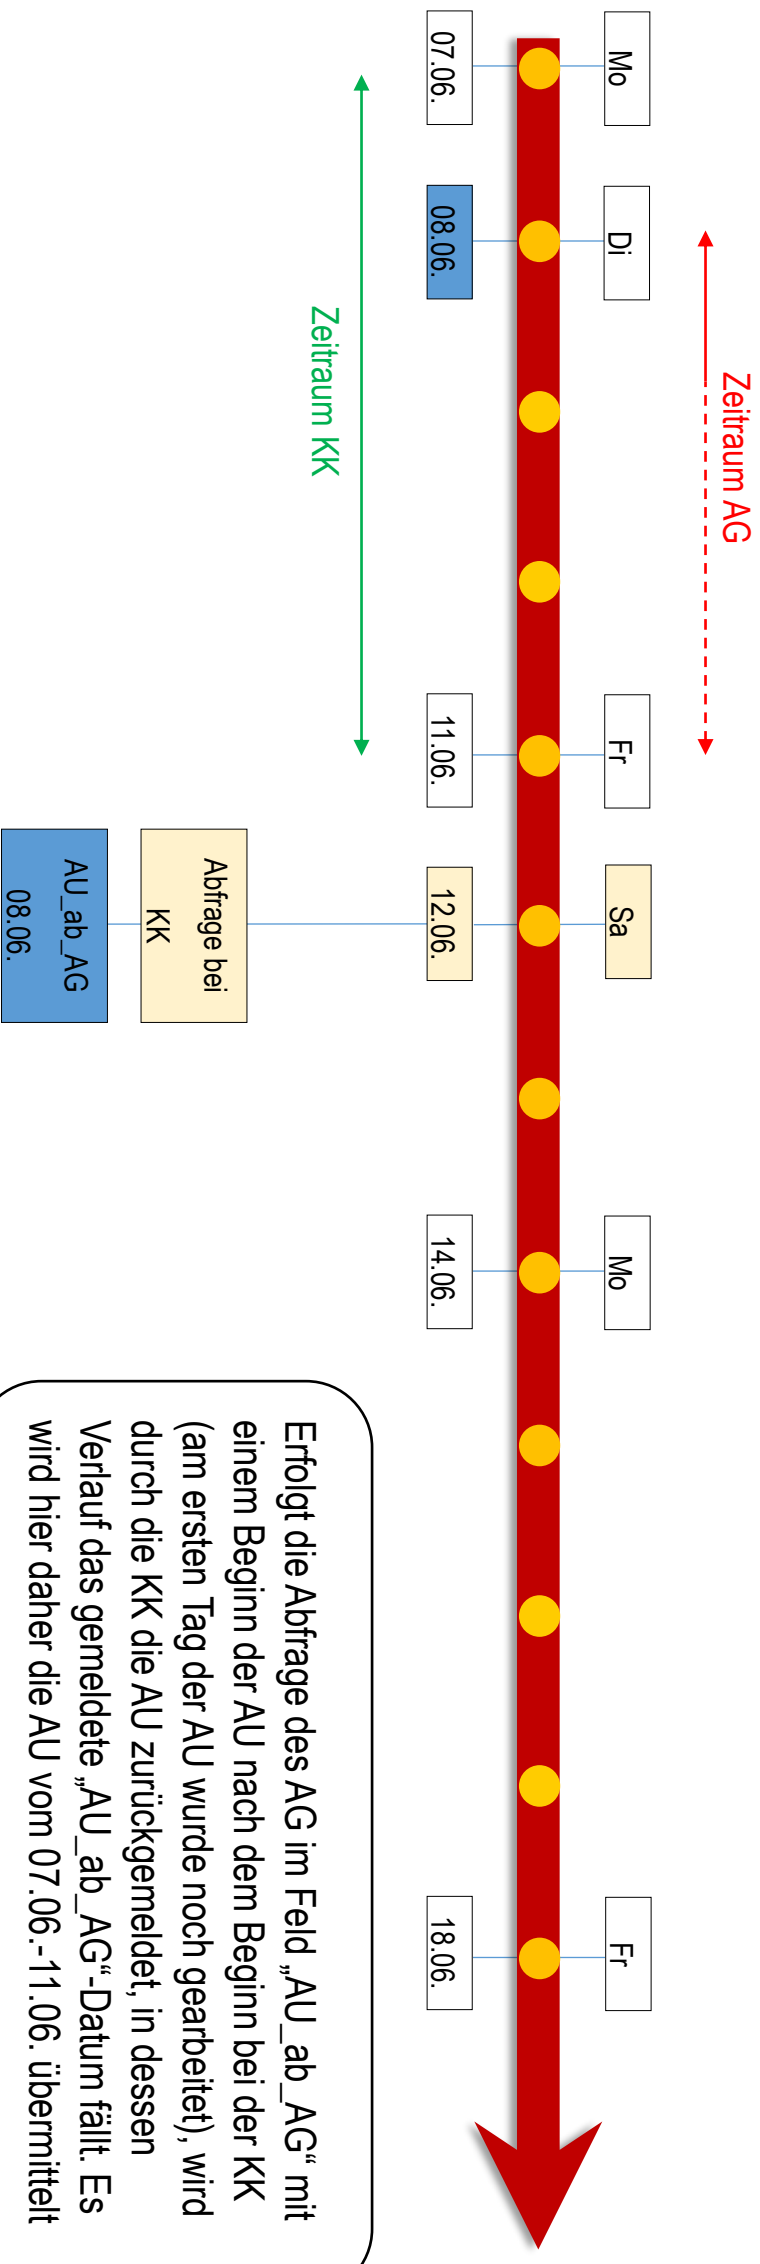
Mo
07.06.

Di
08.06.

Zeitraum AG

Zeitraum KK

Fr
11.06.

Sa
12.06.

Abfrage bei KK

AU_ab_AG 08.06.

Mo
14.06.

Fr
18.06.

Erfolgt die Abfrage des AG im Feld „AU_ab_AG“ mit einem Beginn der AU nach dem Beginn bei der KK (am ersten Tag der AU wurde noch gearbeitet), wird durch die KK die AU zurückgemeldet, in dessen Verlauf das gemeldete „AU_ab_AG“-Datum fällt. Es wird hier daher die AU vom 07.06.-11.06. übermittelt